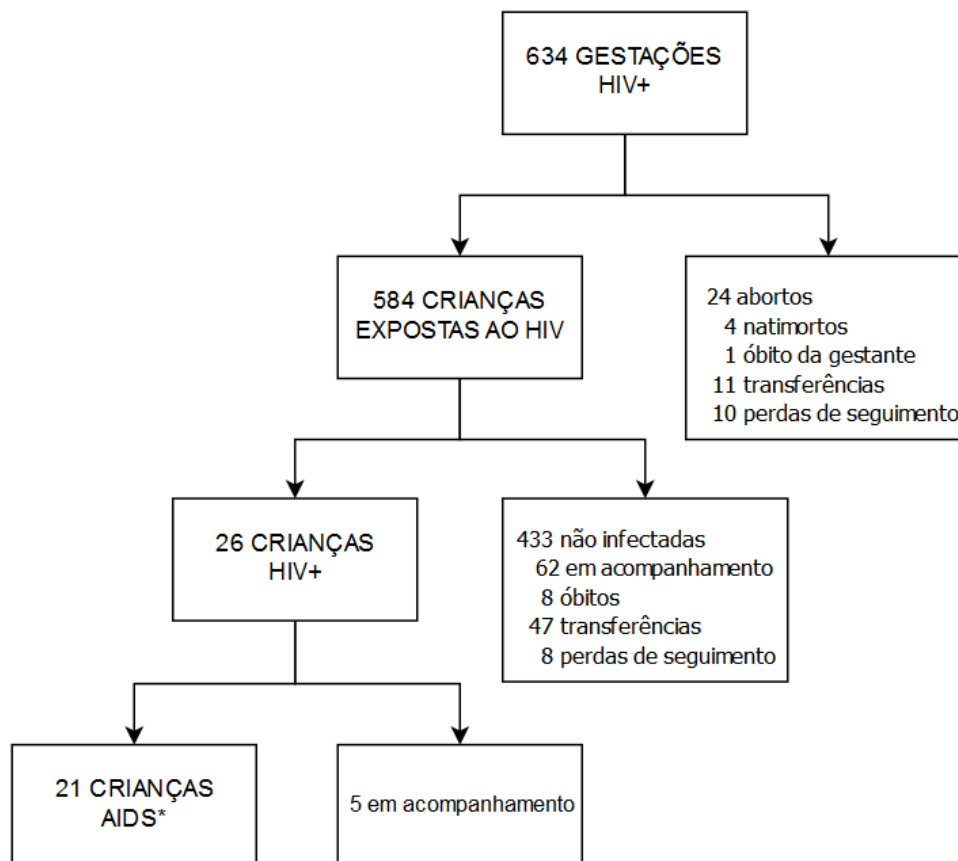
634 GESTAÇÕES HIV+

584 CRIANÇAS EXPOSTAS AO HIV

24 abortos
4 natimortos
1 óbito da gestante
11 transferências
10 perdas de seguimento

26 CRIANÇAS HIV+

433 não infectadas
62 em acompanhamento
8 óbitos
47 transferências
8 perdas de seguimento

21 CRIANÇAS AIDS*

5 em acompanhamento